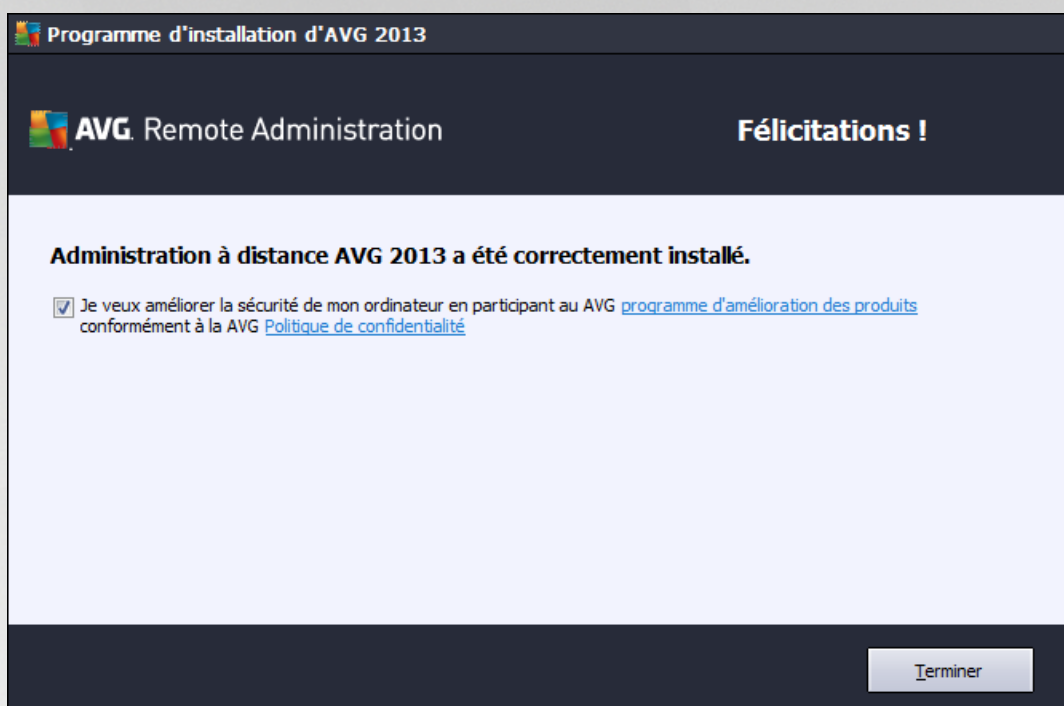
Programme d'installation d'AVG 2013

AVG. Remote Administration

Félicitations !

Administration à distance AVG 2013 a été correctement installé.

Je veux améliorer la sécurité de mon ordinateur en participant au AVG programme d'amélioration des produits conformément à la AVG Politique de confidentialité

Terminer